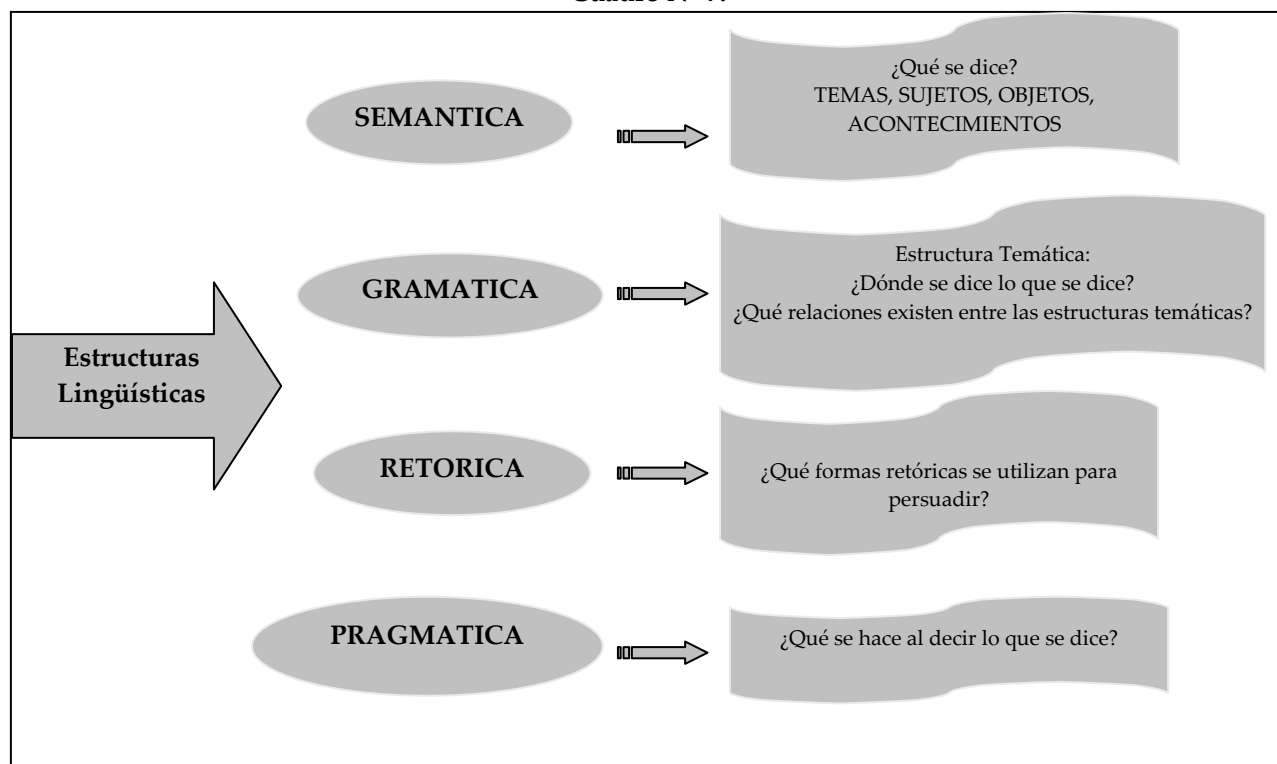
Cuadro N° 4.

Estructuras Lingüísticas

SEMANTICA

¿Qué se dice?
TEMAS, SUJETOS, OBJETOS, ACONTECIMIENTOS

GRAMATICA

Estructura Temática:
¿Dónde se dice lo que se dice?
¿Qué relaciones existen entre las estructuras temáticas?

RETORICA

¿Qué formas retóricas se utilizan para persuadir?

PRAGMATICA

¿Qué se hace al decir lo que se dice?